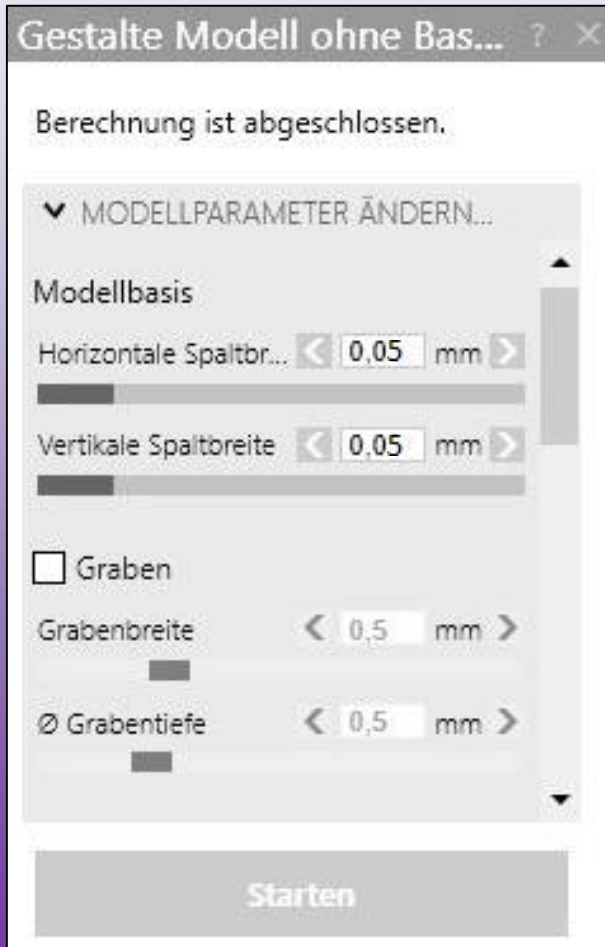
Gestalte Modell ohne Bas... ? ×

Berechnung ist abgeschlossen.

MODELLPARAMETER ÄNDERN...

Modellbasis

Horizontale Spaltbr... < 0,05 mm >

Vertikale Spaltbreite < 0,05 mm >

Graben

Grabenbreite < 0,5 mm >

Ø Grabentiefe < 0,5 mm >

Starten